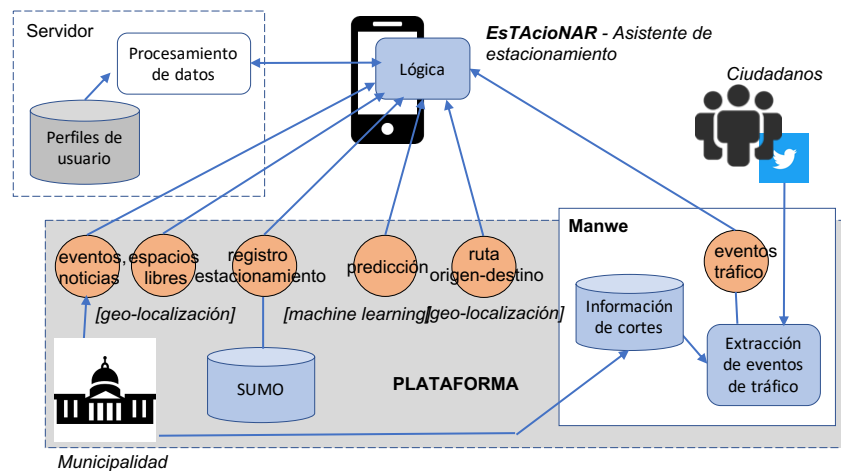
Servidor

Procesamiento de datos

Perfiles de usuario

Lógica

EsTAcioNAR - Asistente de estacionamiento

Ciudadanos

Manwe

eventos, noticias

espacios libres

registro estacionamiento

predicción

ruta origen-destino

eventos tráfico

[geo-localización]

[machine learning]

[geo-localización]

Información de cortes

Extracción de eventos de tráfico

SUMO

PLATAFORMA

Municipalidad